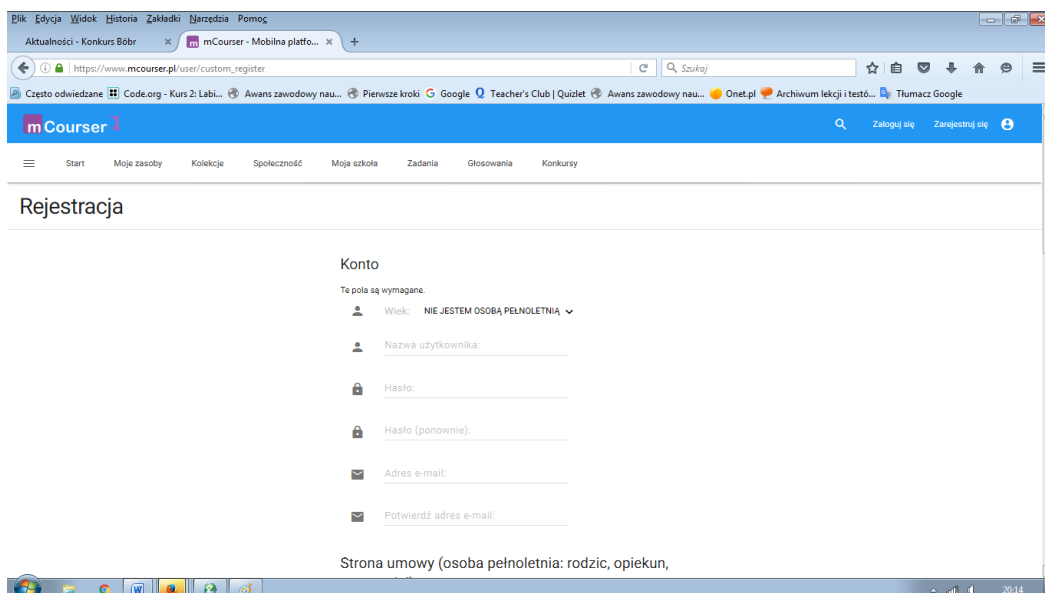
Plik Edycja Widok Historia Zakładki Narzędzia Pomoc

Aktualności - Konkurs Bóbr

mCourser - Mobilna platfo...

https://www.mcourser.pl/user/custom_register

Szukaj

Często odwiedzane Code.org - Kurs 2: Labi... Awans zawodowy nau... Pierwsze kroki Google Teacher's Club | Quizlet Awans zawodowy nau... Onet.pl Archiwum lekcji i testó... Tłumacz Google

mCourser

Zaloguj się Zarejestruj się

Start Moje zasoby Kolekcje Społeczność Moja szkoła Zadania Głosowania Konkursy

Rejestracja

Konto

Te pola są wymagane.

Wiek: NIE JESTEM OSOBĄ PEŁNOLETNIĄ

Nazwa użytkownika:

Hasło:

Hasło (ponownie):

Adres e-mail:

Potwierdź adres e-mail:

Strona umowy (osoba pełnoletnia: rodzic, opiekun, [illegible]

20:14